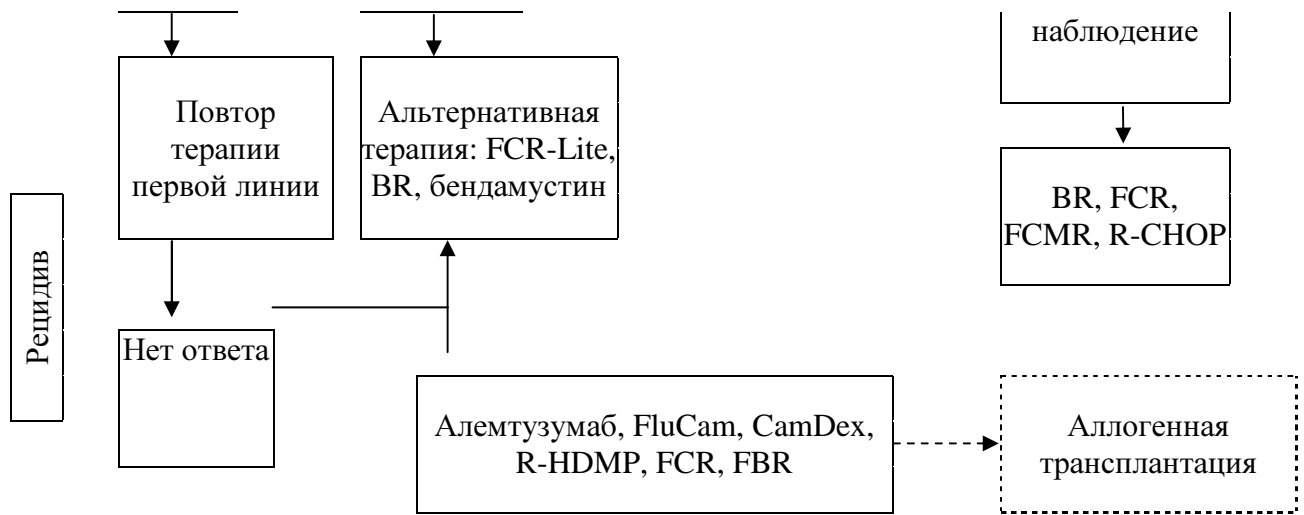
наблюдение

Повтор терапии первой линии

Альтернативная терапия: FCR-Lite, BR, бендамустин

BR, FCR, FCMR, R-CHOP

Рецидив

Нет ответа

Алемтузумаб, FluCam, CamDex, R-HDMP, FCR, FBR

Аллогенная трансплантация